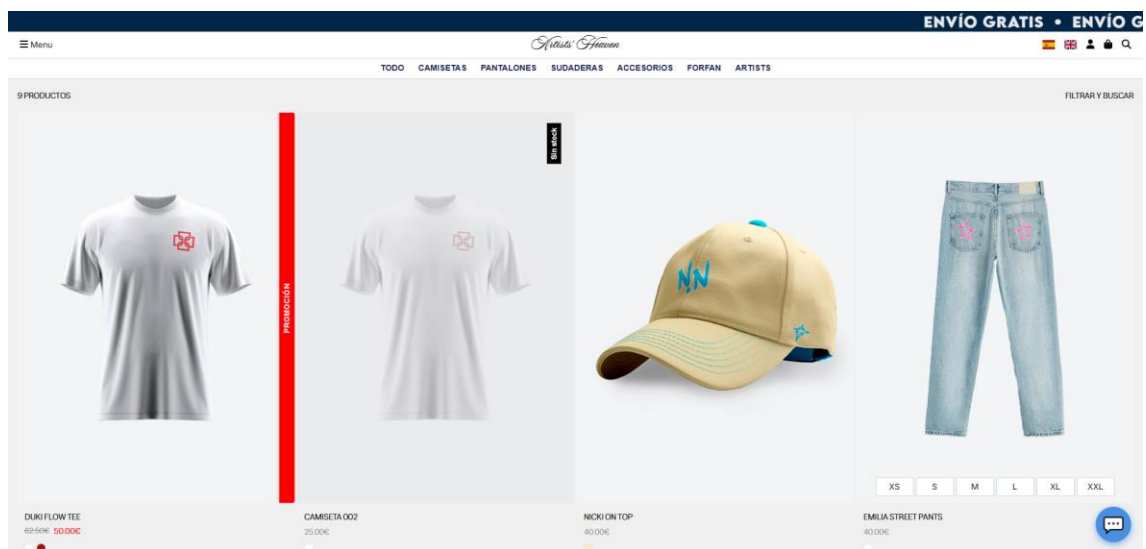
ENVÍO GRATIS • ENVÍO G

☰ Menu

Artists' Heaven

TODO CAMISETAS PANTALONES SUDADERAS ACCESORIOS FORFAN ARTISTS

9 PRODUCTOS

FILTRAR Y BUSCAR

PROMOCIÓN

Sin stock

NN

XS S M L XL XXL

DUKI FLOW TEE
~~62.50€~~ 50.00€

CAMISETA 002
25.00€

NICKI ON TOP
40.00€

EMILIA STREET PANTS
40.00€